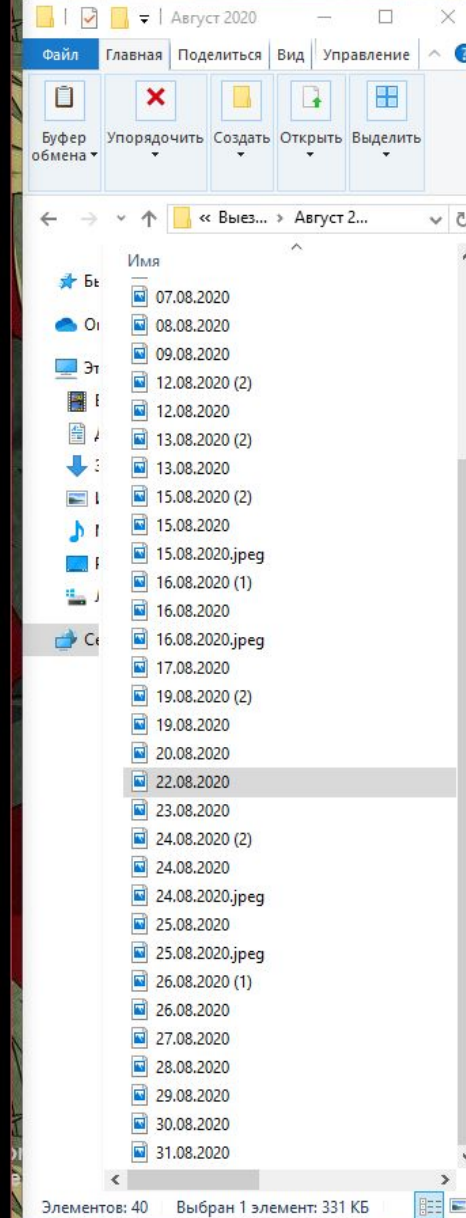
Август 2020

Файл | Главная | Поделиться | Вид | Управление

Буфер обмена | Упорядочить | Создать | Открыть | Выделить

« Выез... › Август 2...

Бь
Oı
Эт
E
A
З
L
M
F
Л
Се

Имя
07.08.2020
08.08.2020
09.08.2020
12.08.2020 (2)
12.08.2020
13.08.2020 (2)
13.08.2020
15.08.2020 (2)
15.08.2020
15.08.2020.jpeg
16.08.2020 (1)
16.08.2020
16.08.2020.jpeg
17.08.2020
19.08.2020 (2)
19.08.2020
20.08.2020
22.08.2020
23.08.2020
24.08.2020 (2)
24.08.2020
24.08.2020.jpeg
25.08.2020
25.08.2020.jpeg
26.08.2020 (1)
26.08.2020
27.08.2020
28.08.2020
29.08.2020
30.08.2020
31.08.2020

Элементов: 40 | Выбран 1 элемент: 331 КБ